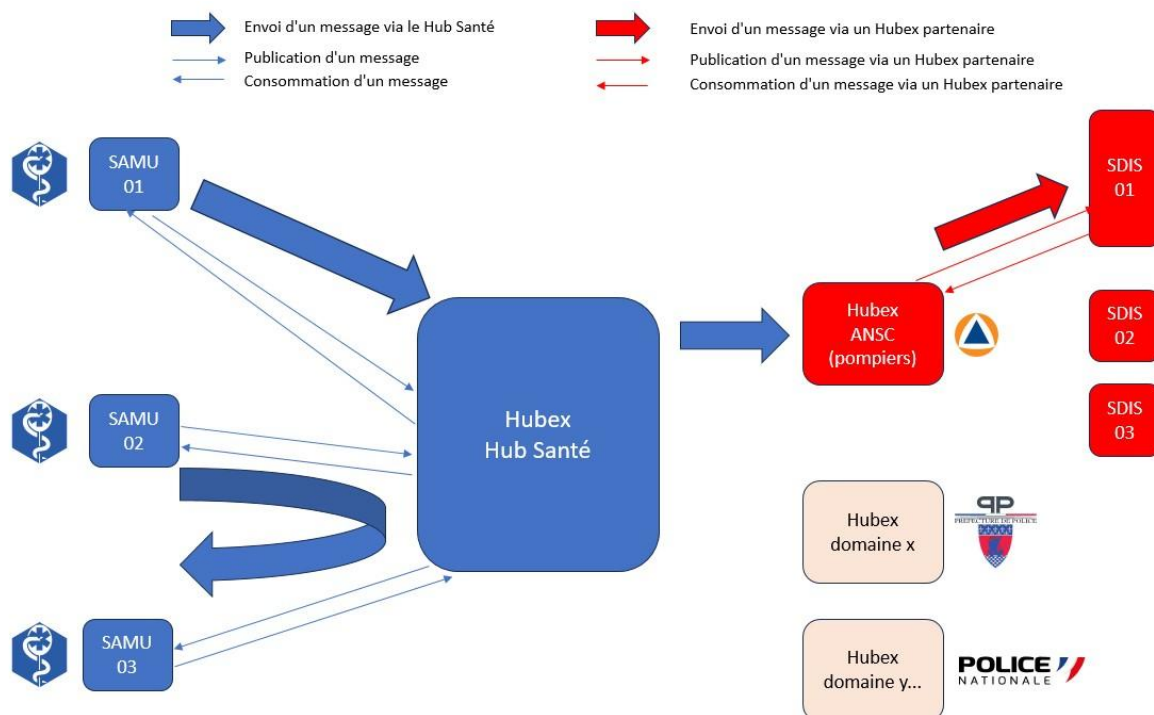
Envoi d'un message via le Hub Santé
Publication d'un message
Consommation d'un message

Envoi d'un message via un Hubex partenaire
Publication d'un message via un Hubex partenaire
Consommation d'un message via un Hubex partenaire

SAMU 01

SAMU 02

SAMU 03

Hubex Hub Santé

Hubex ANSC (pompiers)

SDIS 01

SDIS 02

SDIS 03

Hubex domaine x

PP
PRÉFECTURE DE POLICE

Hubex domaine y...

POLICE NATIONALE